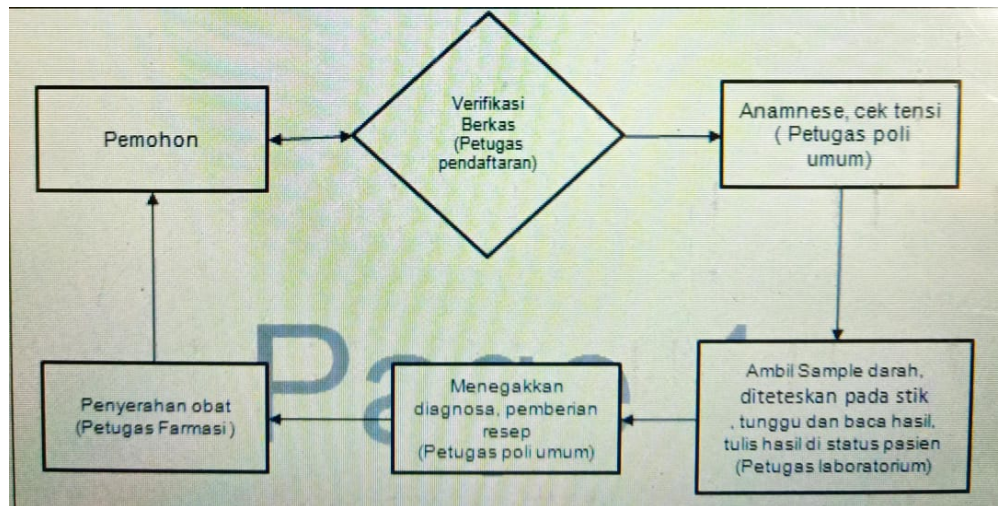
Pemohon

Verifikasi Berkas (Petugas pendaftaran)

Anamnese, cek tensi ( Petugas poli umum)

Ambil Sample darah, diteteskan pada stik , tunggu dan baca hasil, tulis hasil di status pasien (Petugas laboratorium)

Menegakkan diagnosa, pemberian resep (Petugas poli umum)

Penyerahan obat (Petugas Farmasi )

Page 1